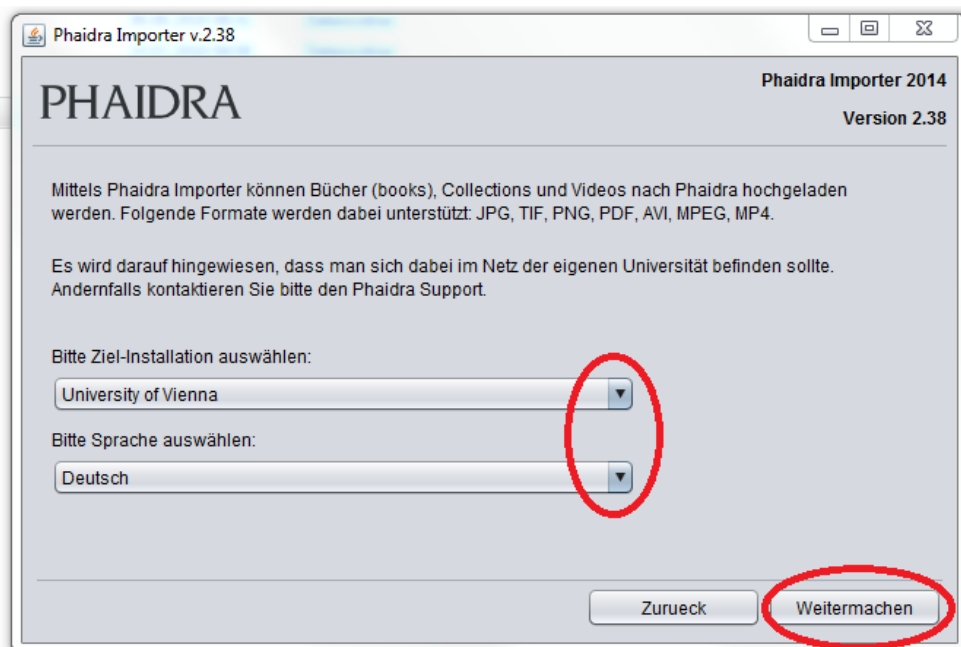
Phaidra Importer v.2.38

PHAIDRA

Phaidra Importer 2014

Version 2.38

Mittels Phaidra Importer können Bücher (books), Collections und Videos nach Phaidra hochgeladen werden. Folgende Formate werden dabei unterstützt: JPG, TIF, PNG, PDF, AVI, MPEG, MP4.

Es wird darauf hingewiesen, dass man sich dabei im Netz der eigenen Universität befinden sollte. Andernfalls kontaktieren Sie bitte den Phaidra Support.

Bitte Ziel-Installation auswählen:

University of Vienna

Bitte Sprache auswählen:

Deutsch

Zurueck

Weitermachen